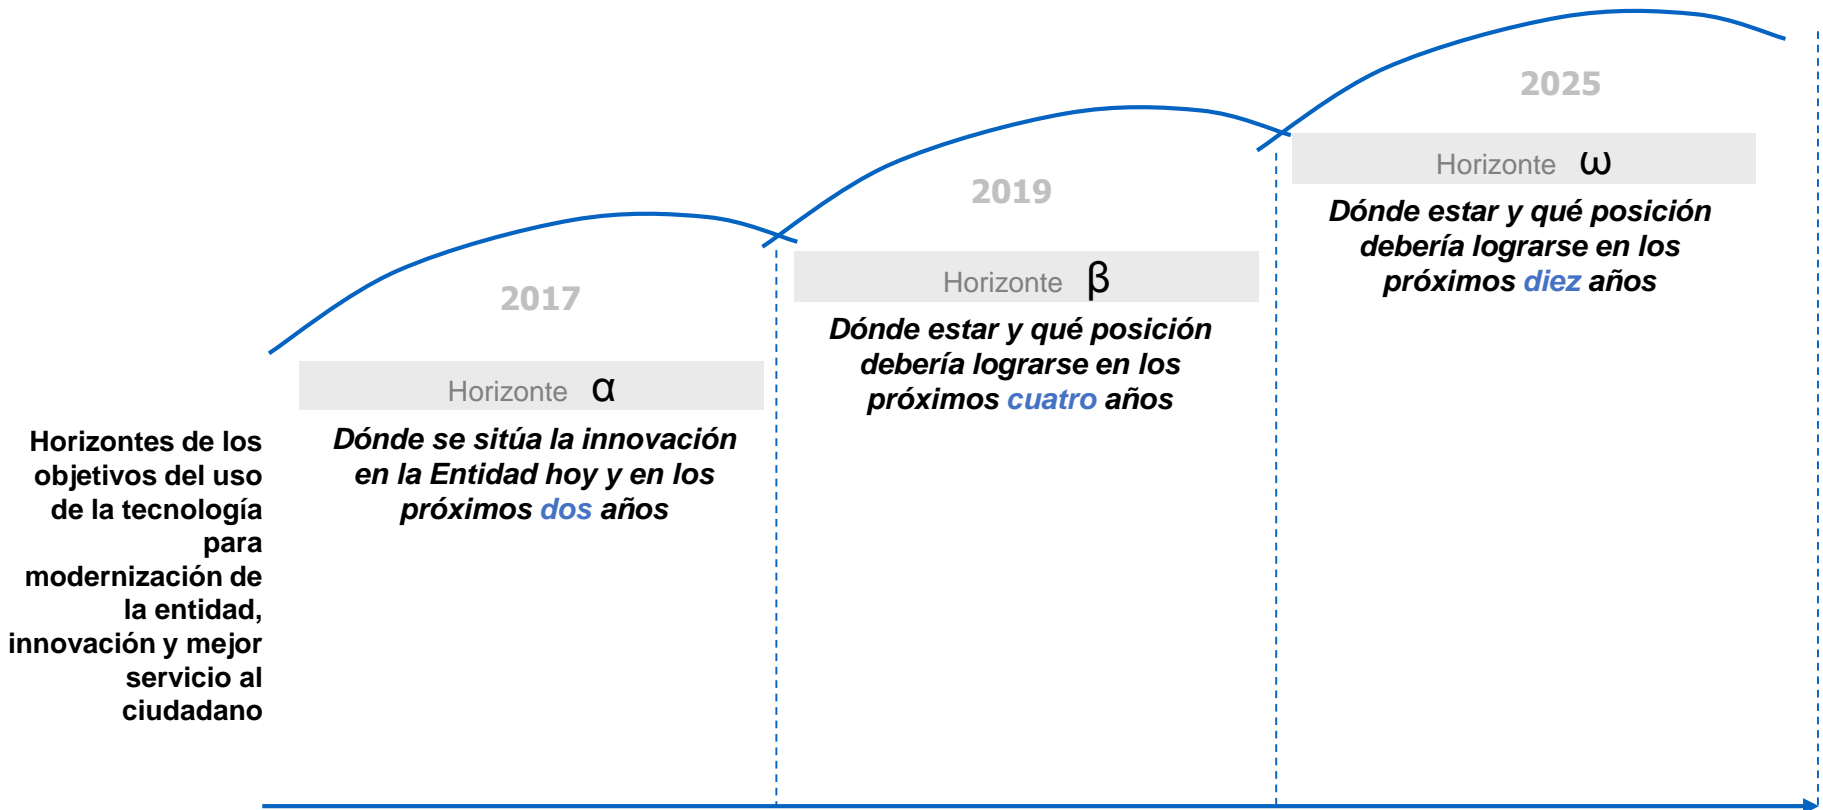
Horizontes de los objetivos del uso de la tecnología para modernización de la entidad, innovación y mejor servicio al ciudadano

2017

Horizonte $\alpha$

Dónde se sitúa la innovación en la Entidad hoy y en los próximos dos años

2019

Horizonte $\beta$

Dónde estar y qué posición debería lograrse en los próximos cuatro años

2025

Horizonte $\omega$

Dónde estar y qué posición debería lograrse en los próximos diez años